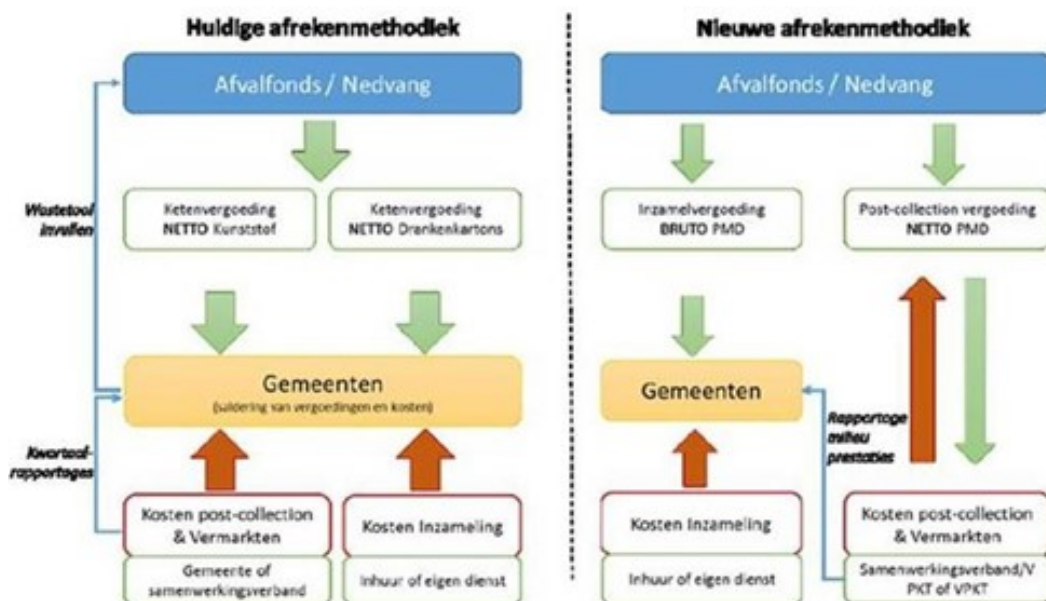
Huidige afrekenmethodiek

Afvalfonds / Nedvang

Wastetool invullen

Ketenvergoeding NETTO Kunststof

Ketenvergoeding NETTO Drankenkartons

Gemeenten
(saldering van vergoedingen en kosten)

Kwartaal-rapportages

Kosten post-collection & Vermarkten

Gemeente of samenwerkingsverband

Kosten Inzameling

Inhuur of eigen dienst

Nieuwe afrekenmethodiek

Afvalfonds / Nedvang

Inzamelvergoeding BRUTO PMD

Post-collection vergoeding NETTO PMD

Gemeenten

Rapportage milieu prestaties

Kosten Inzameling

Inhuur of eigen dienst

Kosten post-collection & Vermarkten

Samenwerkingsverband/V PKT of VPKT